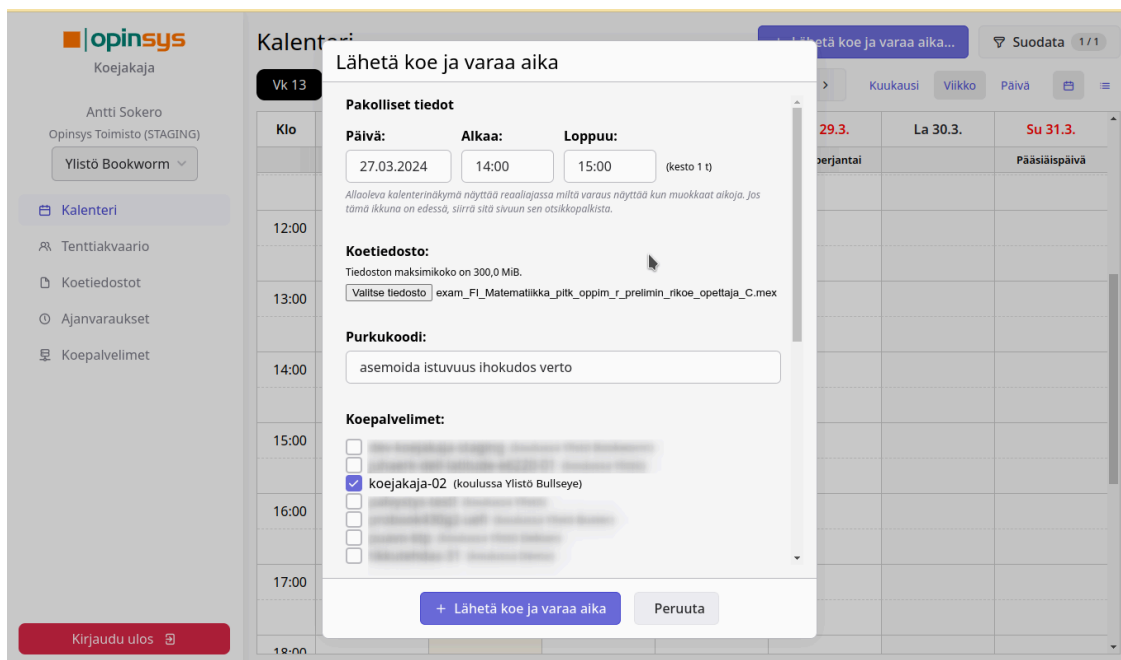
opinsys
Koejakaja

Antti Sokero
Opinsys Toimisto (STAGING)
Ylistö Bookworm

Kalenteri
Tenttiakvaario
Koetiedostot
Ajanvaraukset
Koepalvelimet

Kirjaudu ulos

Kalent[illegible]
Vk 13
Klo
12:00
13:00
14:00
15:00
16:00
17:00
18:00

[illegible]ähetä koe ja varaa aika...
Suodata 1/1
Kuukausi Viikko Päivä
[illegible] 29.3. La 30.3. Su 31.3.
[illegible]perjantai Pääsiäispäivä

Lähetä koe ja varaa aika

Pakolliset tiedot

Päivä: Alkaa: Loppuu:
27.03.2024 14:00 15:00 (kesto 1 t)

Allaoleva kalenterinäkymä näyttää reaaliajassa miltä varaus näyttää kun muokkaat aikoja. Jos tämä ikkuna on edessä, siirrä sitä sivuun sen otsikkopalkista.

Koetiedosto:
Tiedoston maksimikoko on 300,0 MiB.
Valitse tiedosto exam_FI_Matematiikka_pitk_oppim_r_prelimin_rikoe_opettaja_C.mex

Purkukoodi:
asemoida istuvuus ihokudos verto

Koepalvelimet:
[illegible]
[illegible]
koejakaja-02 (koulussa Ylistö Bullseye)
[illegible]
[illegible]
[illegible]
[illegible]

+ Lähetä koe ja varaa aika
Peruuta